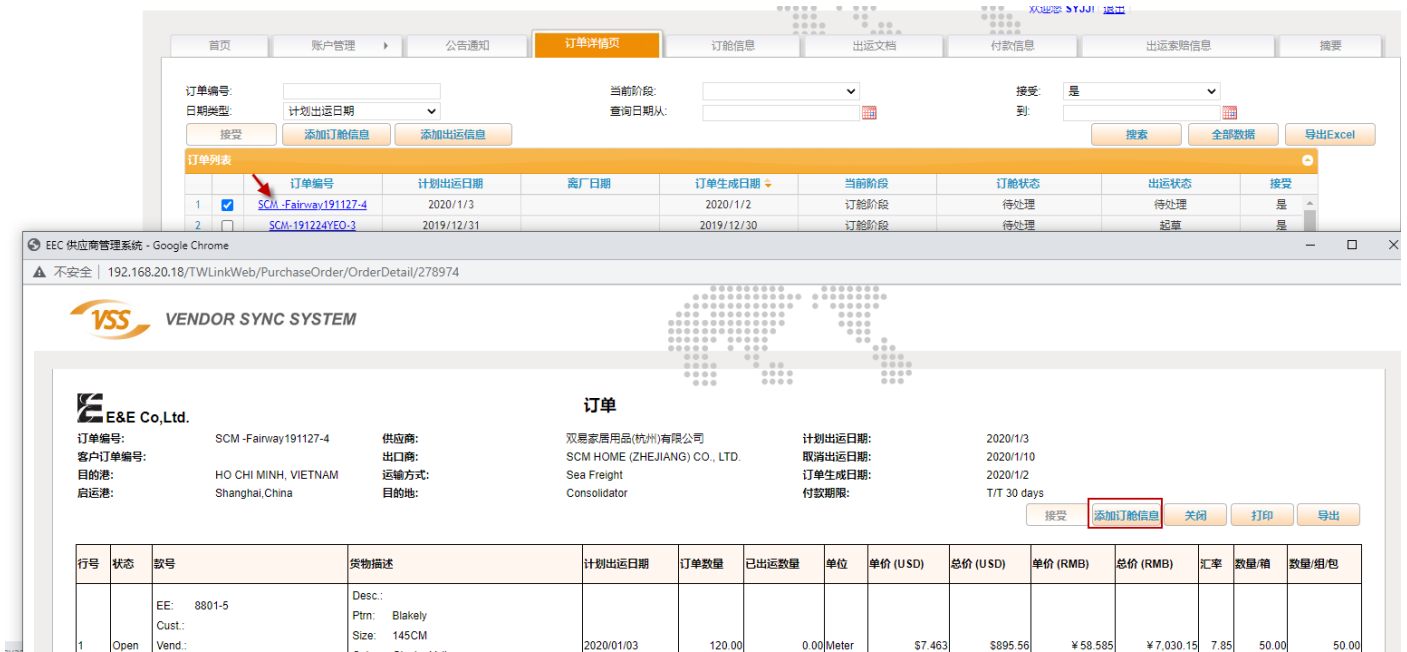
欢迎您 SYJJ! 退出

首页 | 账户管理 | 公告通知 | 订单详情页 | 订舱信息 | 出运文档 | 付款信息 | 出运索赔信息 | 摘要

订单编号:
日期类型: 计划出运日期
当前阶段:
查询日期从:
接受: 是
到:

接受 | 添加订舱信息 | 添加出运信息 | 搜索 | 全部数据 | 导出Excel

订单列表

| | | 订单编号 | 计划出运日期 | 离厂日期 | 订单生成日期 | 当前阶段 | 订舱状态 | 出运状态 | 接受 |
|---|---|---|---|---|---|---|---|---|---|
| 1 | ☑ | SCM -Fairway191127-4 | 2020/1/3 | | 2020/1/2 | 订舱阶段 | 待处理 | 待处理 | 是 |
| 2 | ☐ | SCM-191224YEO-3 | 2019/12/31 | | 2019/12/30 | 订舱阶段 | 待处理 | 起草 | 是 |

EEC 供应商管理系统 - Google Chrome
不安全 | 192.168.20.18/TWLinkWeb/PurchaseOrder/OrderDetail/278974

VSS VENDOR SYNC SYSTEM

E&E Co,Ltd.
订单

订单编号: SCM -Fairway191127-4
客户订单编号:
目的港: HO CHI MINH, VIETNAM
启运港: Shanghai,China
供应商: 双易家居用品(杭州)有限公司
出口商: SCM HOME (ZHEJIANG) CO., LTD.
运输方式: Sea Freight
目的地: Consolidator
计划出运日期: 2020/1/3
取消出运日期: 2020/1/10
订单生成日期: 2020/1/2
付款期限: T/T 30 days

接受 | 添加订舱信息 | 关闭 | 打印 | 导出

| 行号 | 状态 | 款号 | 货物描述 | 计划出运日期 | 订单数量 | 已出运数量 | 单位 | 单价 (USD) | 总价 (USD) | 单价 (RMB) | 总价 (RMB) | 汇率 | 数量/箱 | 数量/组/包 |
|---|---|---|---|---|---|---|---|---|---|---|---|---|---|---|
| 1 | Open | EE: 8801-5 Cust.: Vend.: | Desc.: Ptrn: Blakely Size: 145CM | 2020/01/03 | 120.00 | 0.00 | Meter | $7.463 | $895.56 | ¥58.585 | ¥7,030.15 | 7.85 | 50.00 | 50.00 |